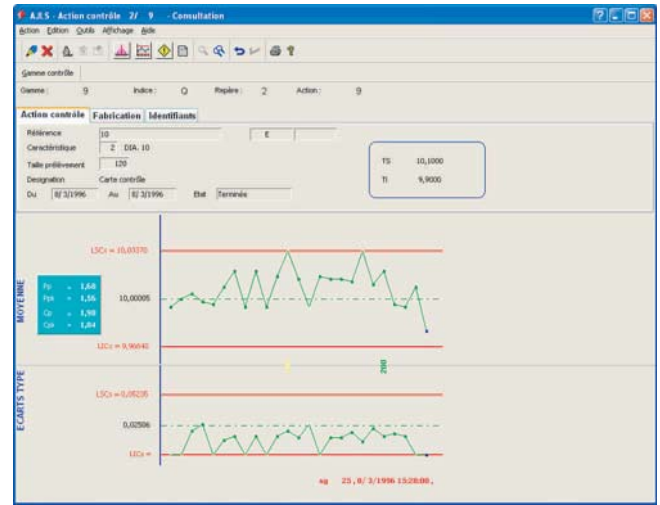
A.R.S - Action contrôle 2/ 9 - Consultation

Action Edition Outils Affichage Aide

Gamme contrôle

Gamme : 9 Indice : Q Repère : 2 Action : 9

Action contrôle Fabrication Identifiants

Référence 10 E

Caractéristique 2 DIA. 10

Taille prélèvement 120

Designation Carte contrôle

Du 8/ 3/1996 Au 8/ 3/1996 Etat Terminée

TS 10,1000

TI 9,9000

LSCx = 10,03370

10,00005

LICx = 9,96640

MOYENNE

Pp = 1,68
Ppk = 1,56
Cp = 1,90
Cpk = 1,84

200

ECARTS TYPE

LSCs = 0,05235

0,02506

LICs =

sg 25 , 8/ 3/1996 15:28:00 ,